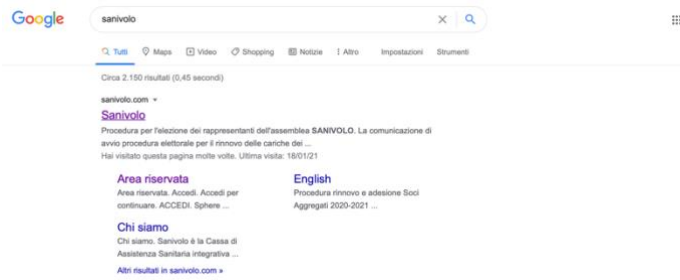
Google

sanivolo

Tutti  Maps  Video  Shopping  Notizie  Altro  Impostazioni  Strumenti

Circa 2.150 risultati (0,45 secondi)

sanivolo.com ▾

Sanivolo

Procedura per l'elezione dei rappresentanti dell'assemblea SANIVOLO. La comunicazione di avvio procedura elettorale per il rinnovo delle cariche dei ...

Hai visitato questa pagina molte volte. Ultima visita: 18/01/21

Area riservata

Area riservata. Accedi. Accedi per continuare. ACCEDI. Sphere ...

English

Procedura rinnovo e adesione Soci Aggregati 2020-2021 ...

Chi siamo

Chi siamo. Sanivolo è la Cassa di Assistenza Sanitaria integrativa ...

Altri risultati in sanivolo.com »